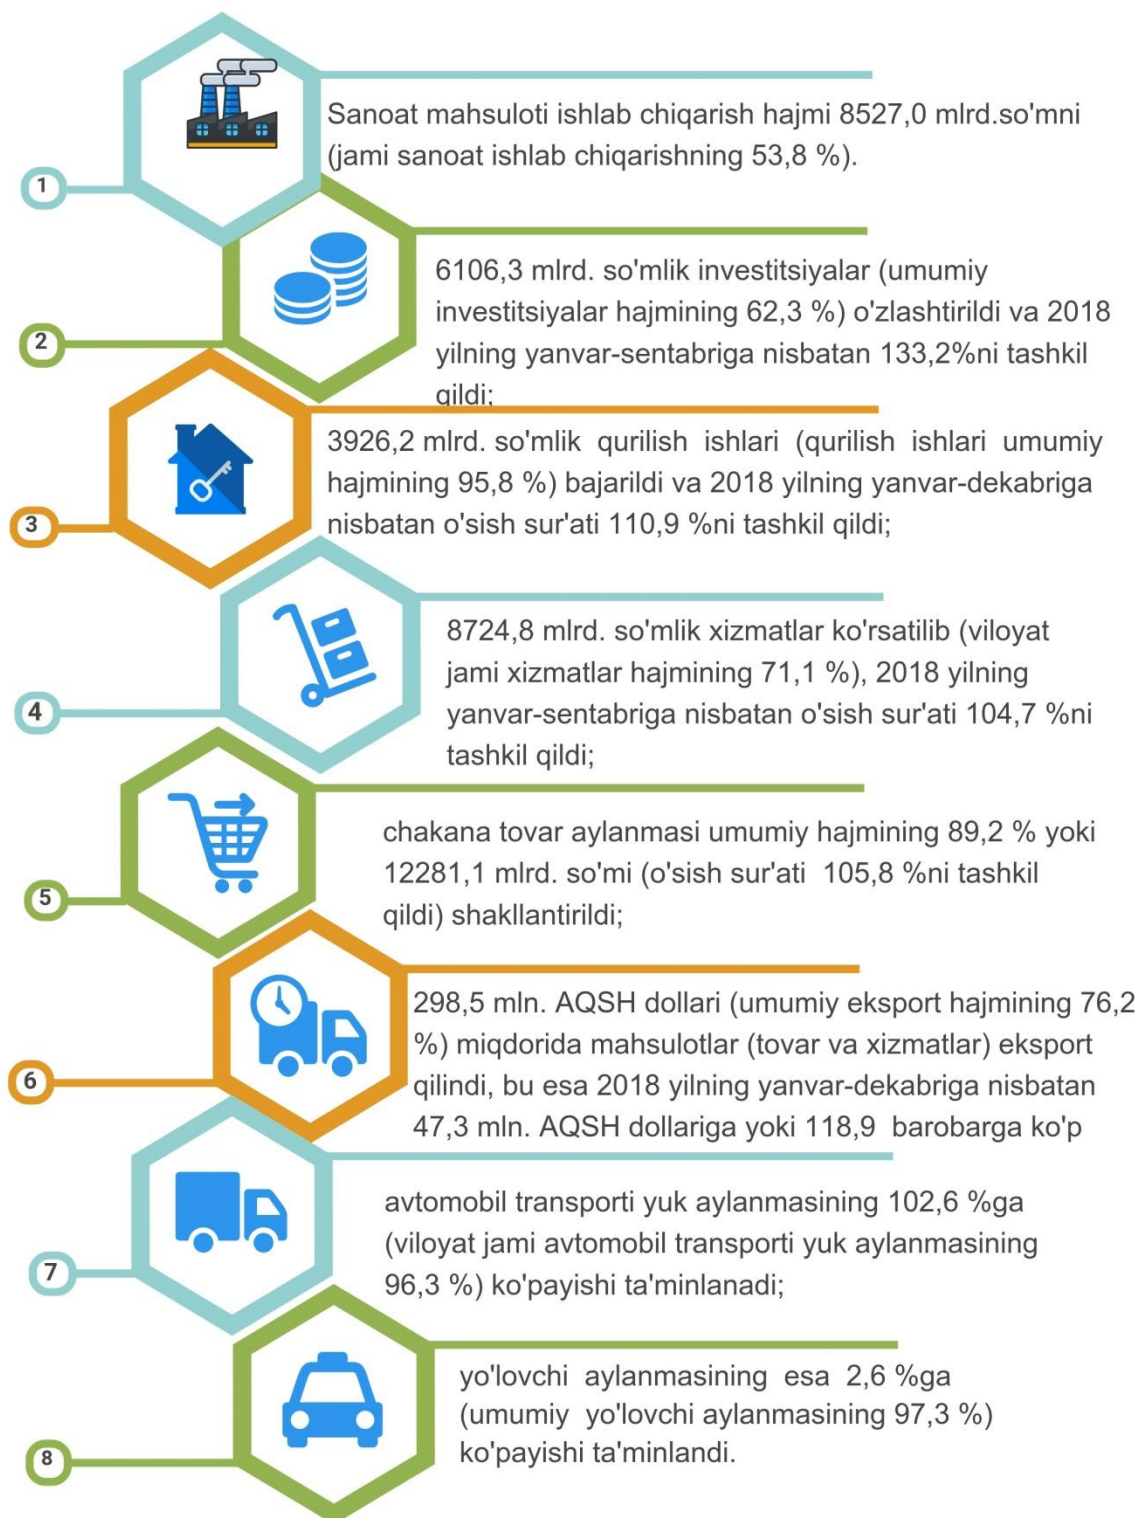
1

Sanoat mahsuloti ishlab chiqarish hajmi 8527,0 mlrd.so'mni (jami sanoat ishlab chiqarishning 53,8 %).

2

6106,3 mlrd. so'mlik investitsiyalar (umumiy investitsiyalar hajmining 62,3 %) o'zlashtirildi va 2018 yilning yanvar-sentabriga nisbatan 133,2%ni tashkil qildi;

3

3926,2 mlrd. so'mlik qurilish ishlari (qurilish ishlari umumiy hajmining 95,8 %) bajarildi va 2018 yilning yanvar-dekabriga nisbatan o'sish sur'ati 110,9 %ni tashkil qildi;

4

8724,8 mlrd. so'mlik xizmatlar ko'rsatilib (viloyat jami xizmatlar hajmining 71,1 %), 2018 yilning yanvar-sentabriga nisbatan o'sish sur'ati 104,7 %ni tashkil qildi;

5

chakana tovar aylanmasi umumiy hajmining 89,2 % yoki 12281,1 mlrd. so'mi (o'sish sur'ati 105,8 %ni tashkil qildi) shakllantirildi;

6

298,5 mln. AQSH dollari (umumiy eksport hajmining 76,2 %) miqdorida mahsulotlar (tovar va xizmatlar) eksport qilindi, bu esa 2018 yilning yanvar-dekabriga nisbatan 47,3 mln. AQSH dollariga yoki 118,9 barobarga ko'p

7

avtomobil transporti yuk aylanmasining 102,6 %ga (viloyat jami avtomobil transporti yuk aylanmasining 96,3 %) ko'payishi ta'minlanadi;

8

yo'lovchi aylanmasining esa 2,6 %ga (umumiy yo'lovchi aylanmasining 97,3 %) ko'payishi ta'minlandi.